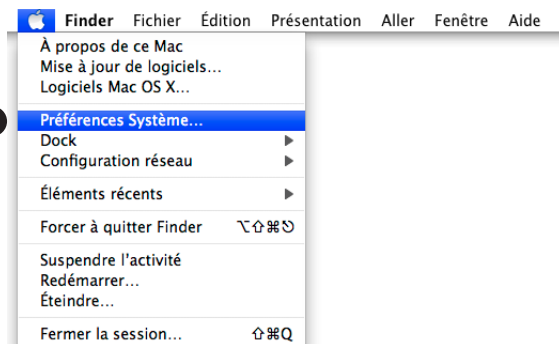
Finder Fichier Édition Présentation Aller Fenêtre Aide

À propos de ce Mac
Mise à jour de logiciels…
Logiciels Mac OS X…

Préférences Système…
Dock ▶
Configuration réseau ▶

Éléments récents ▶

Forcer à quitter Finder ⌥⇧⌘⎋

Suspendre l'activité
Redémarrer…
Éteindre…

Fermer la session… ⇧⌘Q